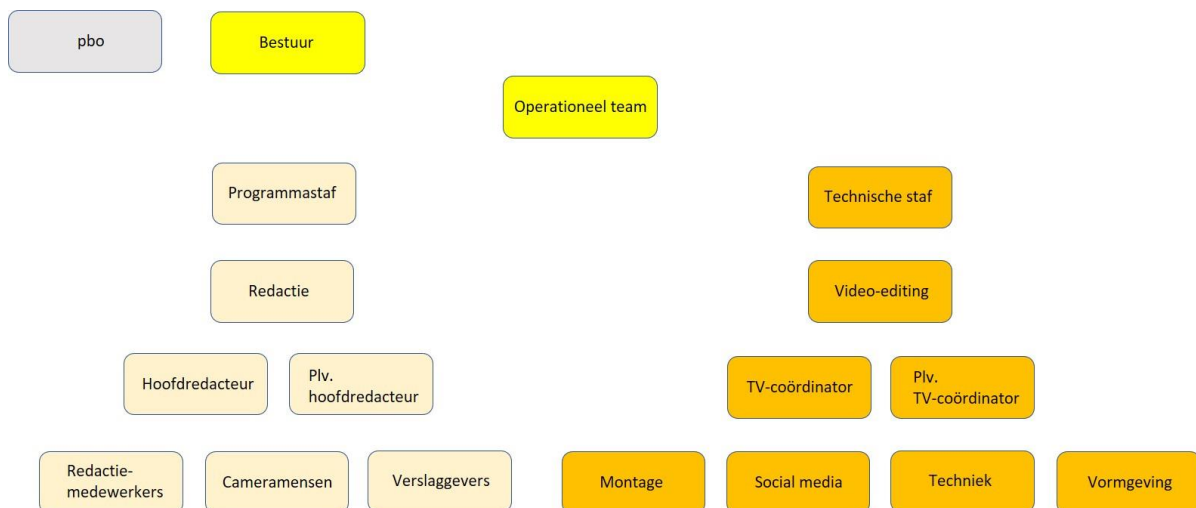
pbo

Bestuur

Operationeel team

Programmastaf

Redactie

Hoofdredacteur

Plv. hoofdredacteur

Redactie-medewerkers

Cameramensen

Verslaggevers

Technische staf

Video-editing

TV-coördinator

Plv. TV-coördinator

Montage

Social media

Techniek

Vormgeving